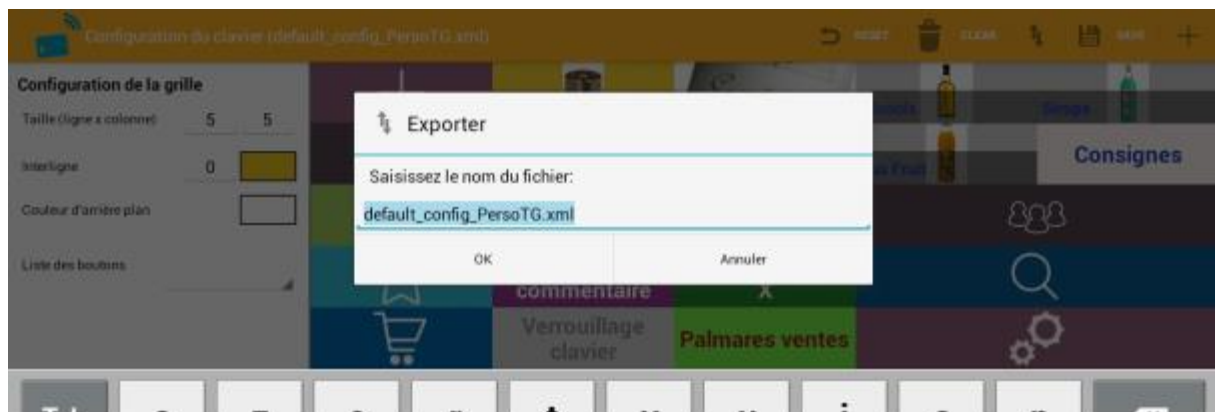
Configuration du clavier (default_config_PersoTG.xml)

RESET

CLEAR

SAVE

Configuration de la grille

Taille (ligne x colonne) 5 5

Interligne 0

Couleur d'arrière plan

Liste des boutons

Exporter

Saisissez le nom du fichier:

default_config_PersoTG.xml

OK

Annuler

Consignes

commentaire

Verrouillage clavier

Palmares ventes